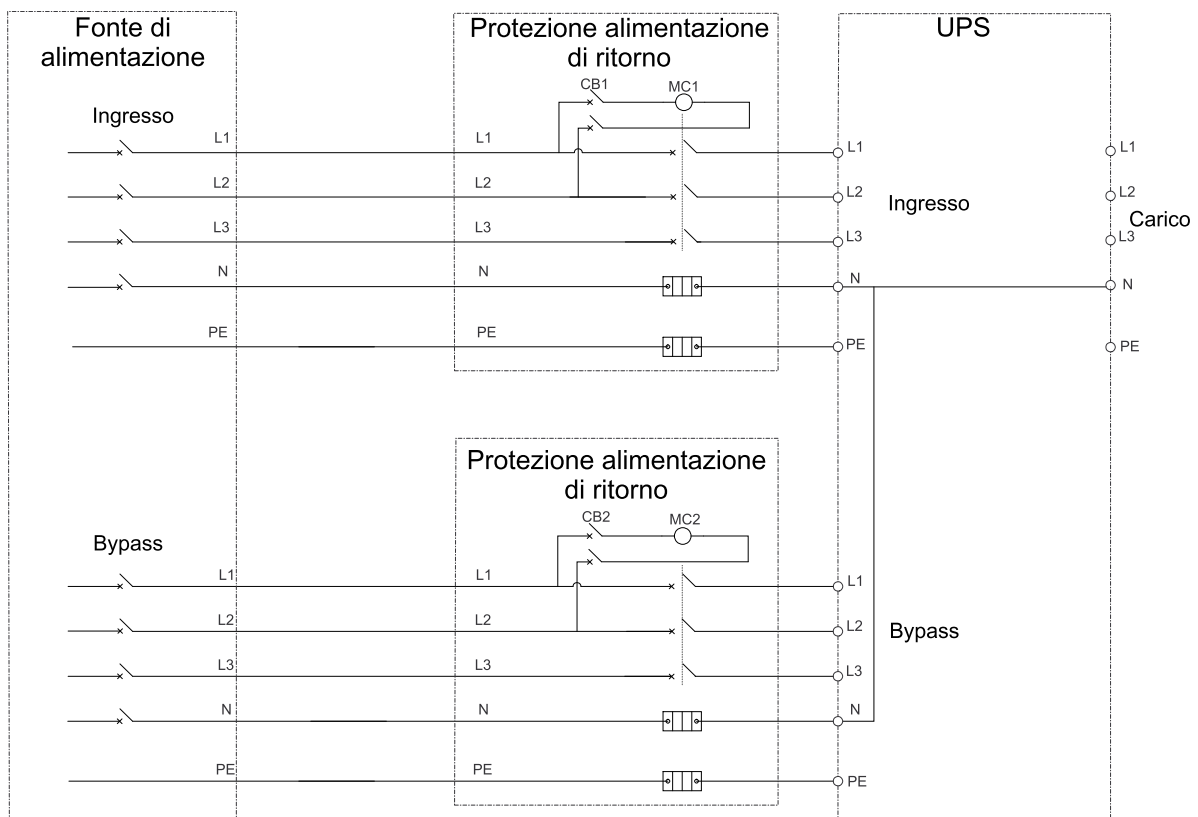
Fonte di alimentazione

Protezione alimentazione di ritorno

UPS

CB1
MC1

Ingresso

L1
L1
L1
L1

L2
L2
L2
L2

Ingresso

L3
L3
L3
L3

Carico

N
N
N
N

PE
PE
PE
PE

Protezione alimentazione di ritorno

CB2
MC2

Bypass

L1
L1
L1

L2
L2
L2

Bypass

L3
L3
L3

N
N
N

PE
PE
PE